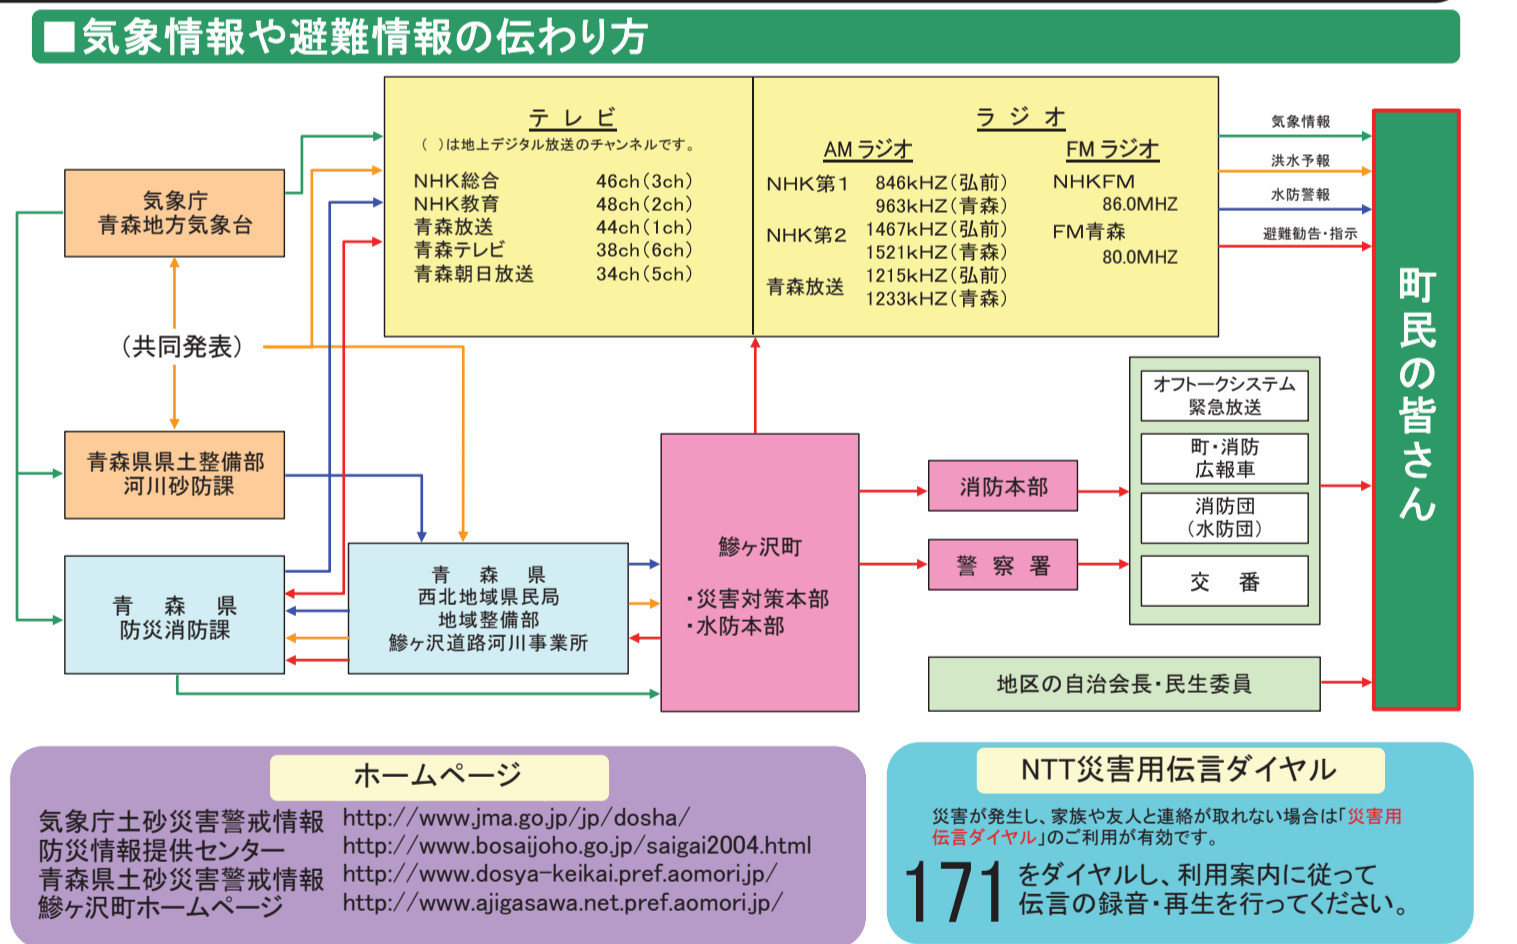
■気象情報や避難情報の伝わり方

気象庁
青森地方気象台

（共同発表）

青森県県土整備部
河川砂防課

青　森　県
防災消防課

青　森　県
西北地域県民局
地域整備部
鰺ヶ沢道路河川事業所

テレビ
（　）は地上デジタル放送のチャンネルです。

| | |
|---|---|
| NHK総合 | 46ch（3ch） |
| NHK教育 | 48ch（2ch） |
| 青森放送 | 44ch（1ch） |
| 青森テレビ | 38ch（6ch） |
| 青森朝日放送 | 34ch（5ch） |

ラジオ
AMラジオ

| | |
|---|---|
| NHK第1 | 846kHZ（弘前） 963kHZ（青森） |
| NHK第2 | 1467kHZ（弘前） 1521kHZ（青森） |
| 青森放送 | 1215kHZ（弘前） 1233kHZ（青森） |

FMラジオ
NHKFM 86.0MHZ
FM青森 80.0MHZ

気象情報
洪水予報
水防警報
避難勧告・指示

鰺ヶ沢町
・災害対策本部
・水防本部

消防本部
警　察　署

オフトークシステム
緊急放送
町・消防
広報車
消防団
（水防団）
交　番

地区の自治会長・民生委員

町民の皆さん

ホームページ
気象庁土砂災害警戒情報 http://www.jma.go.jp/jp/dosha/
防災情報提供センター http://www.bosaijoho.go.jp/saigai2004.html
青森県土砂災害警戒情報 http://www.dosya-keikai.pref.aomori.jp/
鰺ヶ沢町ホームページ http://www.ajigasawa.net.pref.aomori.jp/

NTT災害用伝言ダイヤル
災害が発生し、家族や友人と連絡が取れない場合は「災害用伝言ダイヤル」のご利用が有効です。
171 をダイヤルし、利用案内に従って伝言の録音・再生を行ってください。